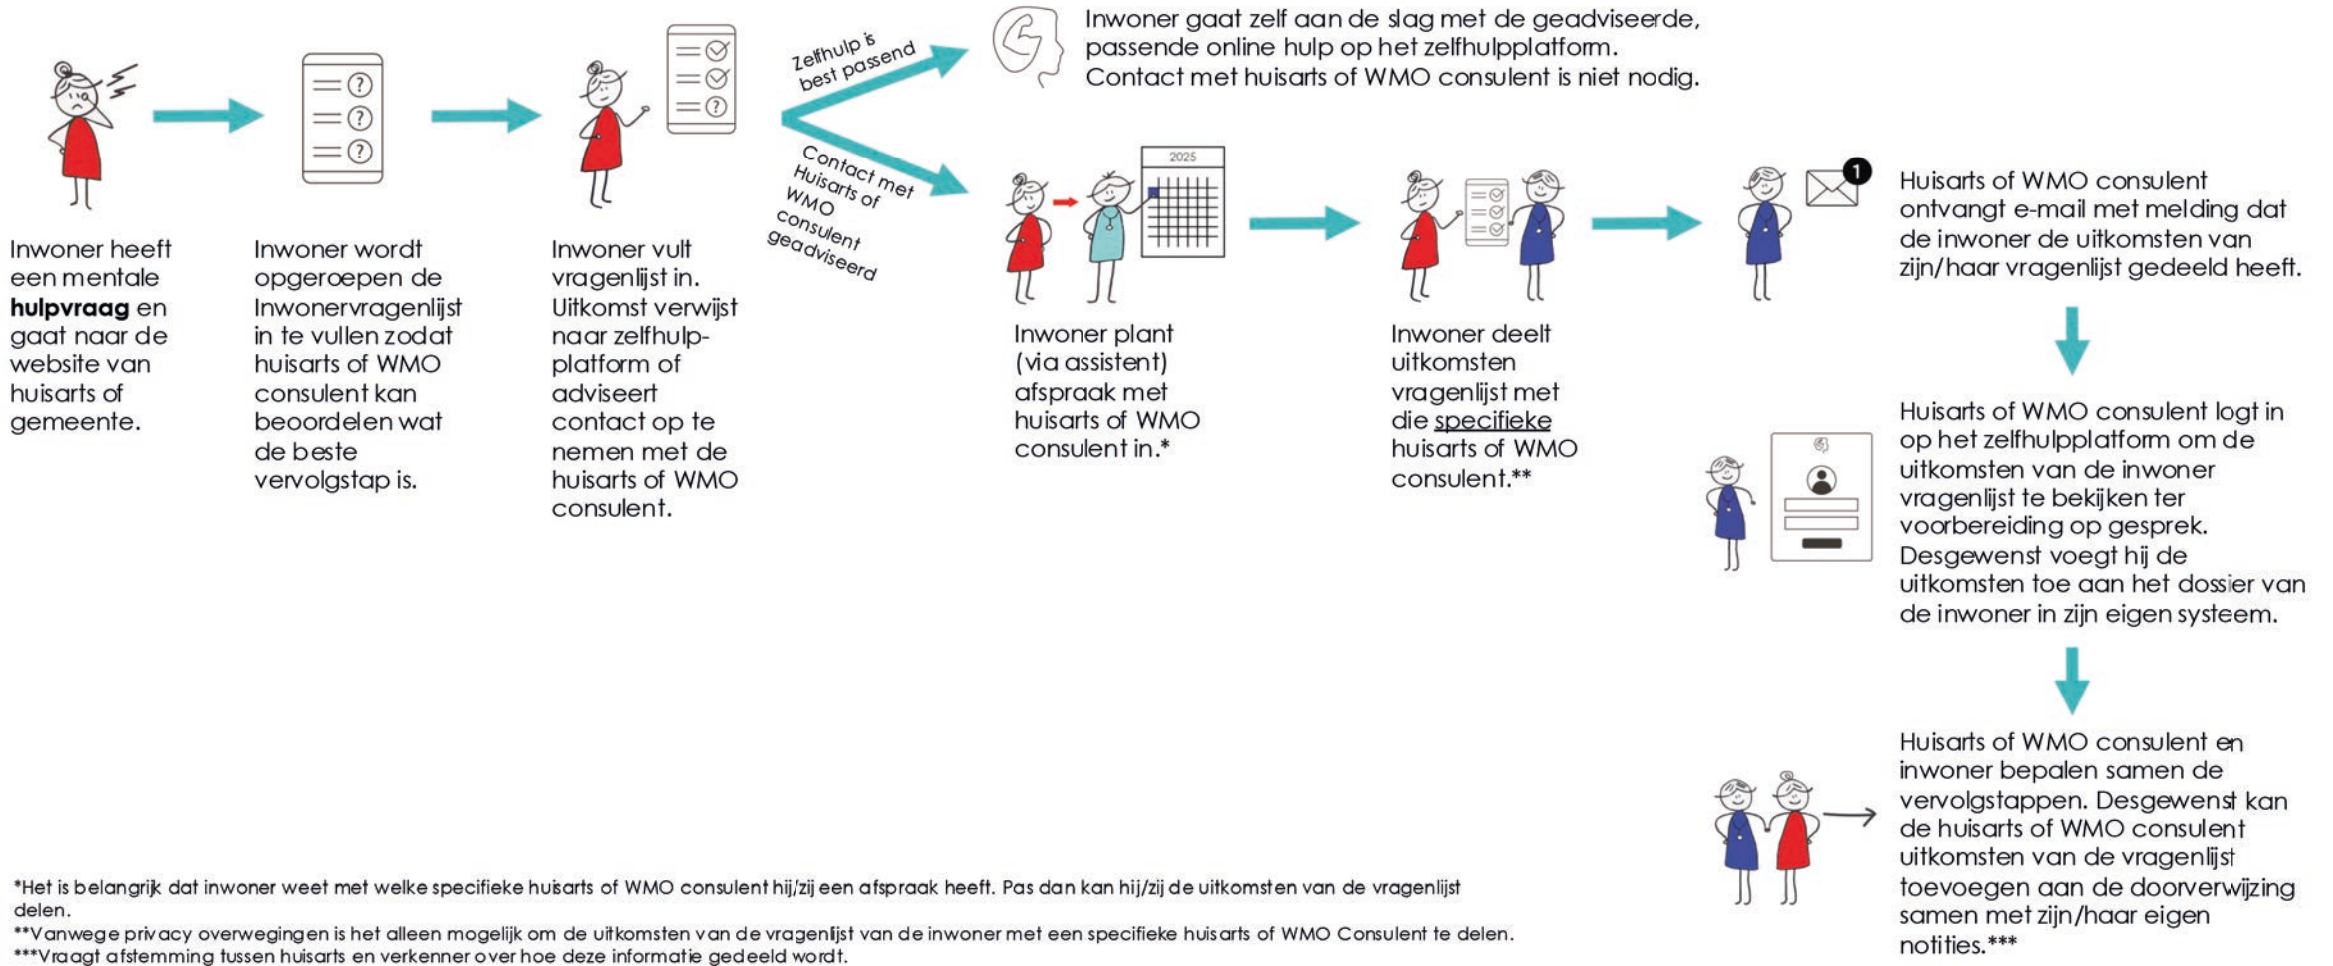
Inwoner heeft een mentale **hulpvraag** en gaat naar de website van huisarts of gemeente.

Inwoner wordt opgeroepen de Inwonervragenlijst in te vullen zodat huisarts of WMO consulent kan beoordelen wat de beste vervolgstap is.

Inwoner vult vragenlijst in. Uitkomst verwijst naar zelfhulpplatform of adviseert contact op te nemen met de huisarts of WMO consulent.

Zelfhulp is best passend

Inwoner gaat zelf aan de slag met de geadviseerde, passende online hulp op het zelfhulpplatform. Contact met huisarts of WMO consulent is niet nodig.

Contact met Huisarts of WMO consulent geadviseerd

2025

Inwoner plant (via assistent) afspraak met huisarts of WMO consulent in.*

Inwoner deelt uitkomsten vragenlijst met die specifieke huisarts of WMO consulent.**

1

Huisarts of WMO consulent ontvangt e-mail met melding dat de inwoner de uitkomsten van zijn/haar vragenlijst gedeeld heeft.

Huisarts of WMO consulent logt in op het zelfhulpplatform om de uitkomsten van de inwoner vragenlijst te bekijken ter voorbereiding op gesprek. Desgewenst voegt hij de uitkomsten toe aan het dossier van de inwoner in zijn eigen systeem.

Huisarts of WMO consulent en inwoner bepalen samen de vervolgstappen. Desgewenst kan de huisarts of WMO consulent uitkomsten van de vragenlijst toevoegen aan de doorverwijzing samen met zijn/haar eigen notities.***

*Het is belangrijk dat inwoner weet met welke specifieke huisarts of WMO consulent hij/zij een afspraak heeft. Pas dan kan hij/zij de uitkomsten van de vragenlijst delen.
**Vanwege privacy overwegingen is het alleen mogelijk om de uitkomsten van de vragenlijst van de inwoner met een specifieke huisarts of WMO Consulent te delen.
***Vraagt afstemming tussen huisarts en verkenner over hoe deze informatie gedeeld wordt.